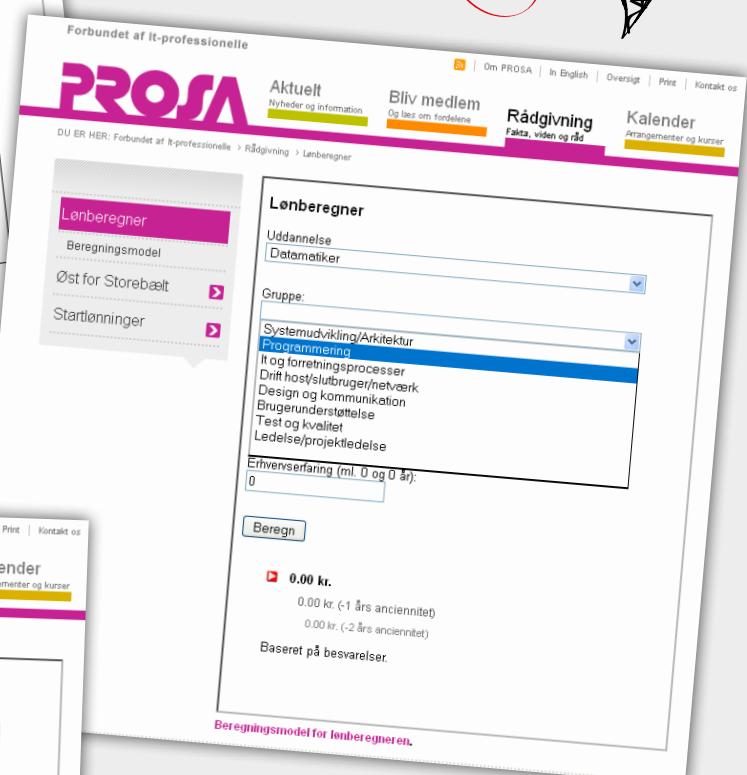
Forbundet af It-professionelle

Om PROSA | In English | Oversigt | Print | Kontakt os

PROSA

Aktuelt
Nyheder og information

Bliv medlem
Og læs om fordelene

Rådgivning
Fakta, viden og råd

Kalender
Arrangementer og kurser

DU ER HER: Forbundet af It-professionelle > Rådgivning > Lønberegner

Lønberegner
Beregningsmodel
Øst for Storebælt
Startlønninger

Lønberegner

Uddannelse
Datamatiker

Gruppe:

Systemudvikling/Arkitektur
Programmering
It og forretningsprocesser
Drift host/slutbruger/netværk
Design og kommunikation
Brugerunderstøttelse
Test og kvalitet
Ledelse/projektledelse

Erhvervserfaring (ml. 0 og 0 år):
0

Beregn

0.00 kr.

0.00 kr. (-1 års anciennitet)

0.00 kr. (-2 års anciennitet)

Baseret på besvarelser.

Beregningsmodel for lønberegneren.

Print | Kontakt os

ender
ementer og kurser